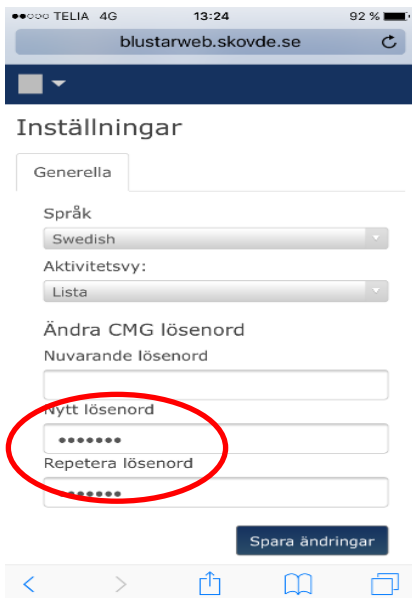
●●○○○ TELIA 4G 13:24 92 %

blustarweb.skovde.se

Inställningar

Generella

Språk

Swedish

Aktivitetsvy:

Lista

Ändra CMG lösenord

Nuvarande lösenord

Nytt lösenord

•••••••

Repetera lösenord

•••••••

Spara ändringar